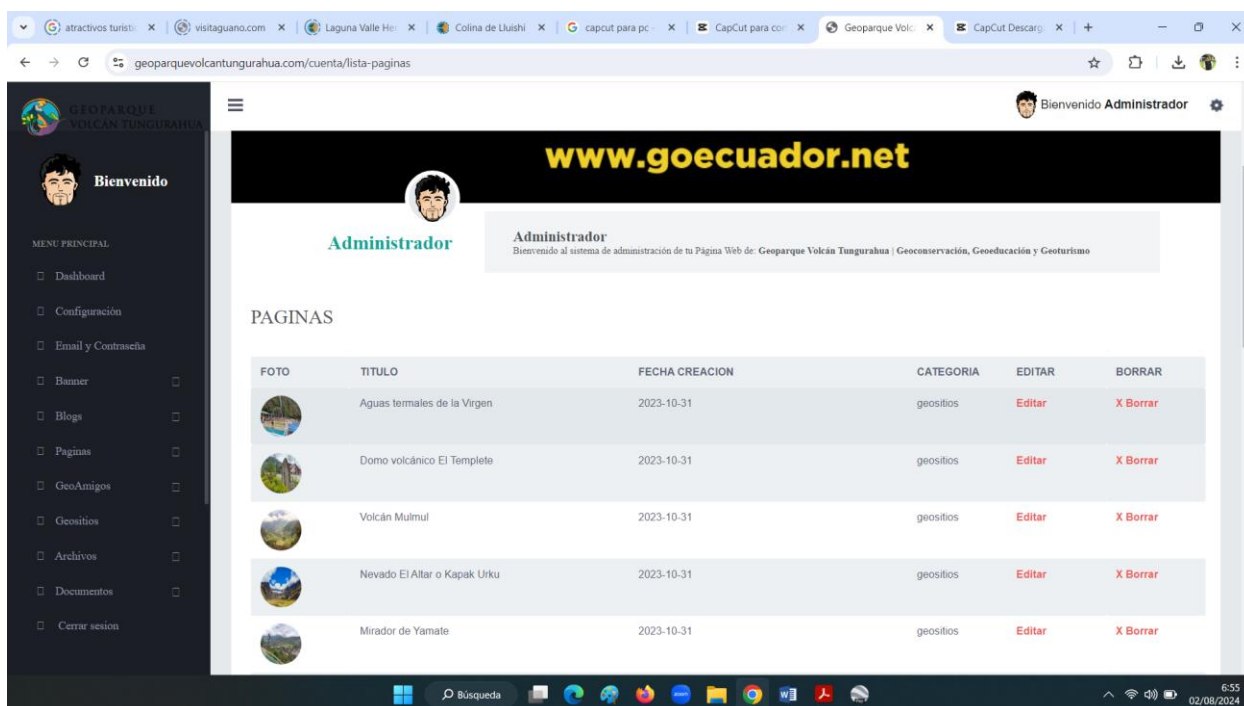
atractivos turístic × | visitaguano.com × | Laguna Valle He × | Colina de Lluishi × | capcut para pc × | CapCut para co × | Geoparque Volc × | CapCut Descarg × | +

geoparquevolcantungurahua.com/cuenta/lista-paginas

GEOPARQUE VOLCÁN TUNGURAHUA

Bienvenido Administrador

Bienvenido

MENU PRINCIPAL
Dashboard
Configuración
Email y Contraseña
Banner
Blogs
Paginas
GeoAmigos
Geositios
Archivos
Documentos
Cerrar sesion

www.goecuador.net

Administrador

Administrador
Bienvenido al sistema de administración de tu Página Web de: Geoparque Volcán Tungurahua | Geoconservación, Geoeducación y Geoturismo

PAGINAS

| FOTO | TITULO | FECHA CREACION | CATEGORIA | EDITAR | BORRAR |
|---|---|---|---|---|---|
| | Aguas termales de la Virgen | 2023-10-31 | geositios | Editar | X Borrar |
| | Domo volcánico El Templete | 2023-10-31 | geositios | Editar | X Borrar |
| | Volcán Mulmul | 2023-10-31 | geositios | Editar | X Borrar |
| | Nevado El Altar o Kapak Urku | 2023-10-31 | geositios | Editar | X Borrar |
| | Mirador de Yamate | 2023-10-31 | geositios | Editar | X Borrar |

Búsqueda

6:55
02/08/2024